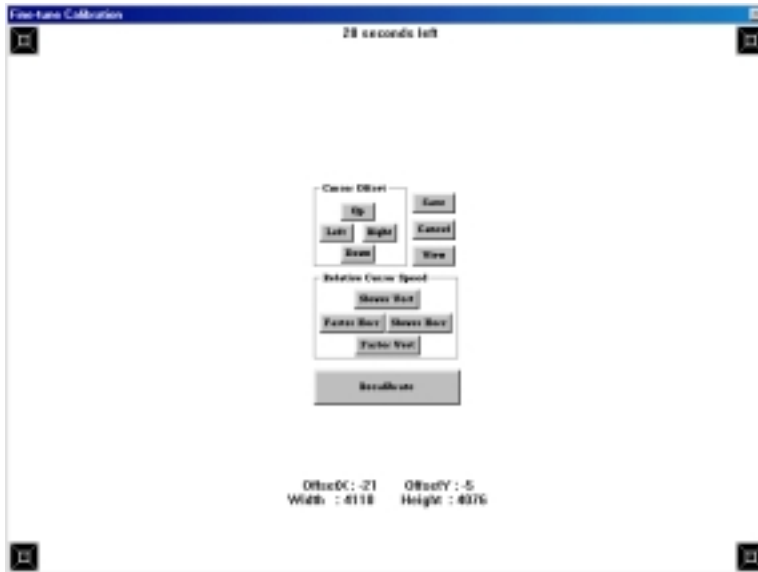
Fine-tune Calibration

28 seconds left

Cursor Offset
Up
Left
Right
Down

Save
Cancel
View

Relative Cursor Speed
Slower Vert
Faster Horz
Slower Horz
Faster Vert

Recalibrate

OffsetX : -21 OffsetY : -5
Width : 4118 Height : 4076